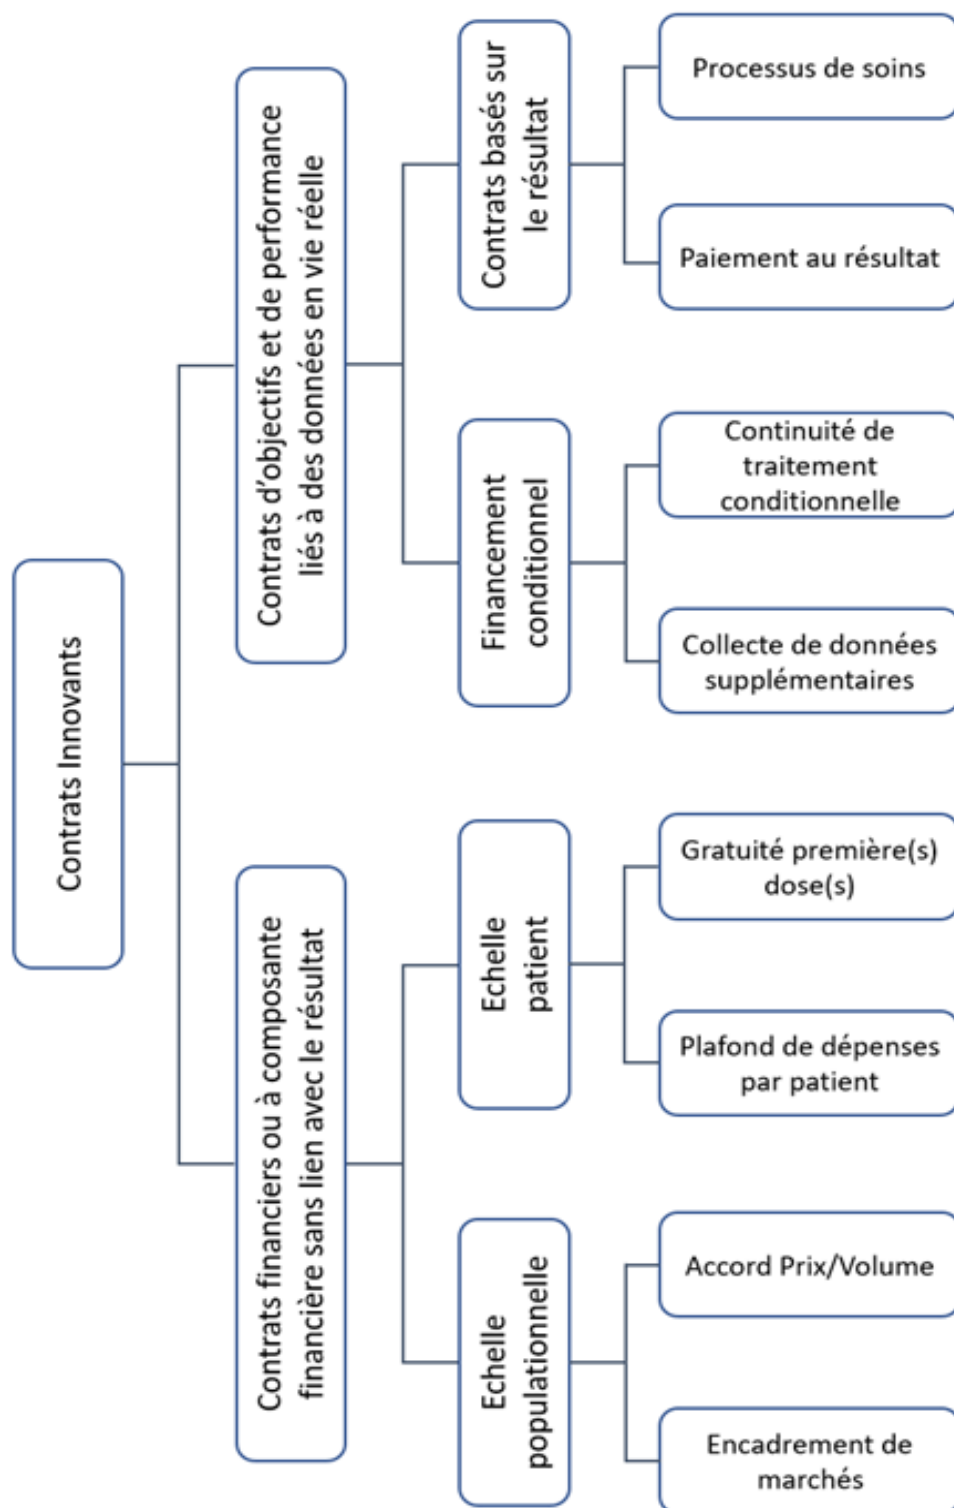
Contrats Innovants

Contrats d'objectifs et de performance liés à des données en vie réelle

Contrats basés sur le résultat

Processus de soins

Paiement au résultat

Financement conditionnel

Continuité de traitement conditionnelle

Collecte de données supplémentaires

Contrats financiers ou à composante financière sans lien avec le résultat

Echelle patient

Gratuité première(s) dose(s)

Plafond de dépenses par patient

Echelle populationnelle

Accord Prix/Volume

Encadrement de marchés